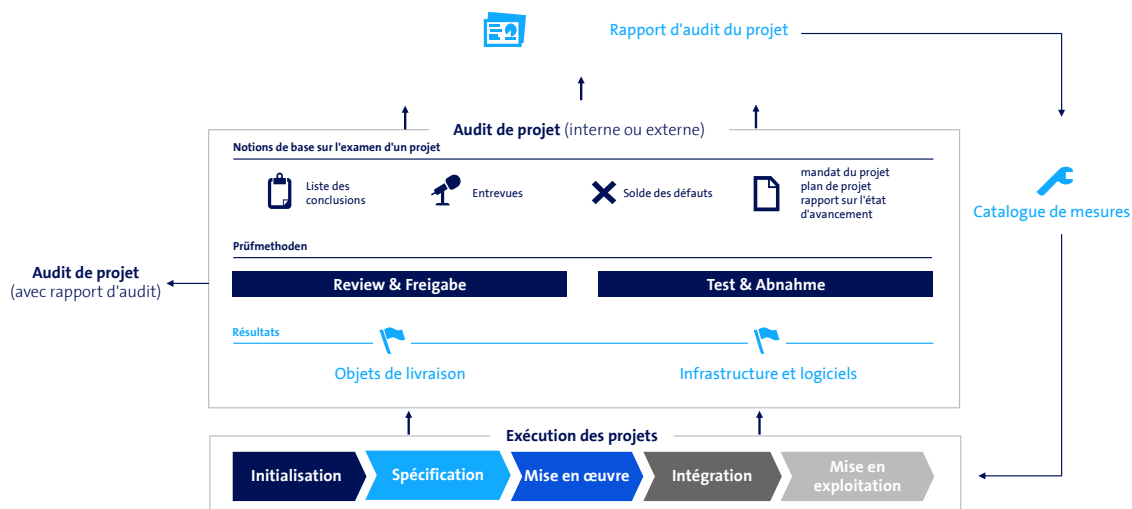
Rapport d'audit du projet

Audit de projet (interne ou externe)

Notions de base sur l'examen d'un projet

Liste des conclusions

Entrevues

Solde des défauts

mandat du projet
plan de projet
rapport sur l'état d'avancement

Catalogue de mesures

Audit de projet
(avec rapport d'audit)

Prüfmethoden

Review & Freigabe

Test & Abnahme

Résultats

Objets de livraison

Infrastructure et logiciels

Exécution des projets

Initialisation

Spécification

Mise en œuvre

Intégration

Mise en exploitation